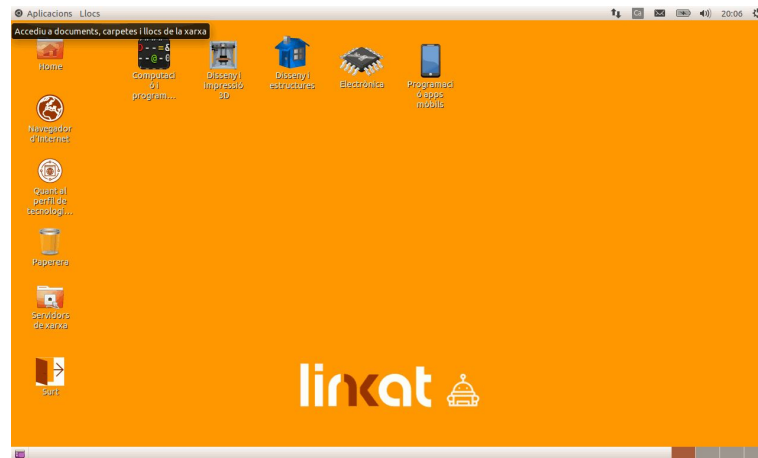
Aplicacions Llocs

20:06

Accediu a documents, carpetes i llocs de la xarxa

Home

Computació i program...

Disseny i impressió 3D

Disseny i estructures

Electrònica

Programació apps mòbils

Navegador d'Internet

Quant al perfil de tecnologi...

Paperera

Servidors de xarxa

Surt

linkat